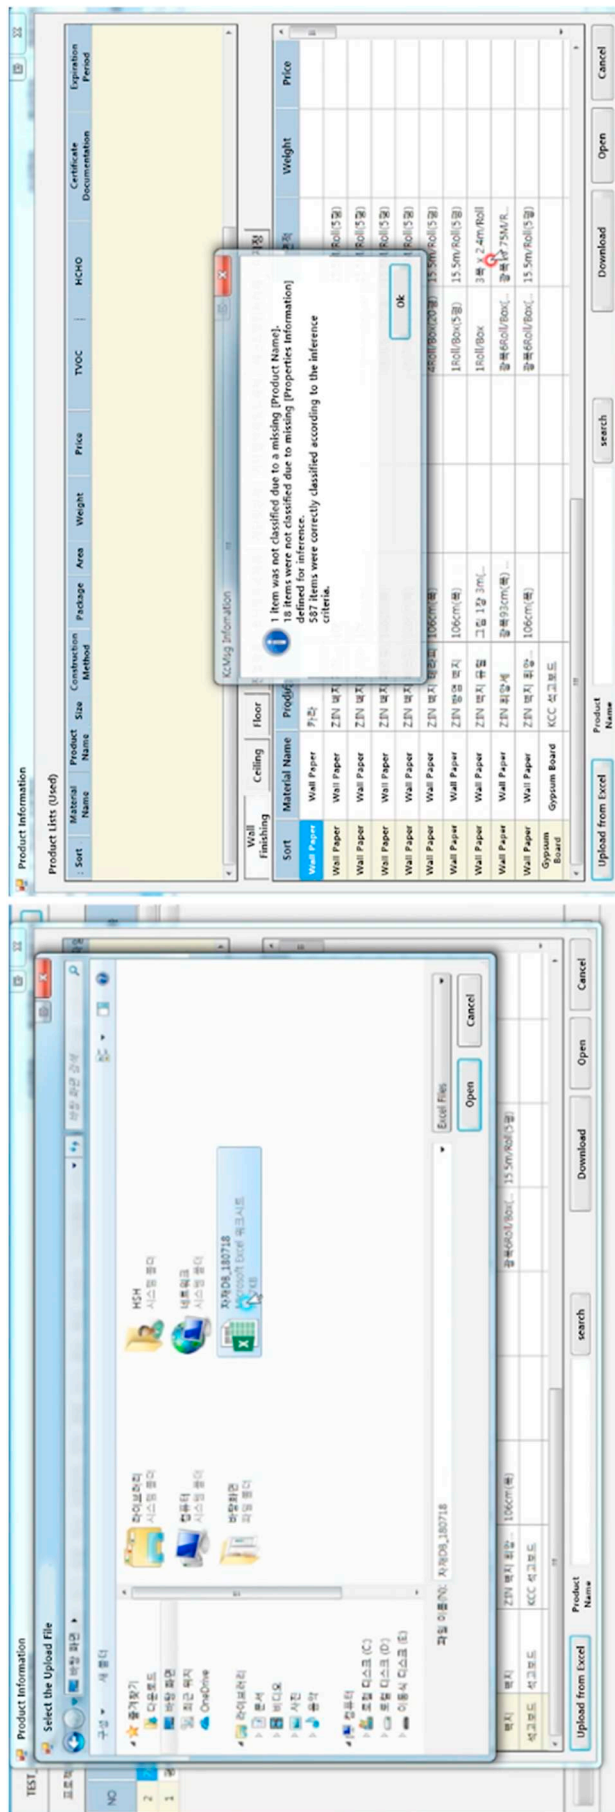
TEST

Product Information

Select the Upload File

바탕 화면

바탕 화면 검색

구성 ▾ 새 폴더

즐겨찾기
다운로드
바탕 화면
최근 위치
OneDrive

라이브러리
문서
비디오
사진
음악

컴퓨터
로컬 디스크 (C:)
로컬 디스크 (D:)
이동식 디스크 (E:)

라이브러리
시스템 폴더

HSH
시스템 폴더

컴퓨터
시스템 폴더

네트워크
시스템 폴더

바탕화면
파일 폴더

자재DB_180718
Microsoft Excel 워크시트
KB

파일 이름(N): 자재DB_180718

Excel Files

Open

Cancel

NO

벽지 ZIN 벽지 화양... 106cm(폭)
석고보드 KCC 석고보드

광폭6Roll/Box(... 15.5m/Roll(5평)

Upload from Excel

Product Name

search

Download

Open

Cancel

Product Information

Product Lists (Used)

| Sort | Material Name | Product Name | Size | Construction Method | Package | Area | Weight | Price | TVOC | HCHO | Certificate Documentation | Expiration Period |
|---|---|---|---|---|---|---|---|---|---|---|---|---|

Wall Finishing | Ceiling | Floor

| Sort | Material Name | Produ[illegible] | | | | Weight | Price |
|---|---|---|---|---|---|---|---|
| Wall Paper | Wall Paper | 카라 | | | Roll(5평) | | |
| Wall Paper | Wall Paper | ZIN 벽지 | | | Roll(5평) | | |
| Wall Paper | Wall Paper | ZIN 벽지 | | | Roll(5평) | | |
| Wall Paper | Wall Paper | ZIN 벽지 | | | Roll(5평) | | |
| Wall Paper | Wall Paper | ZIN 벽지 | | | Roll(5평) | | |
| Wall Paper | Wall Paper | ZIN 벽지 데라피 | 106cm(폭) | 4Roll/Box(20평) | 15.5m/Roll(5평) | | |
| Wall Paper | Wall Paper | ZIN 명화 벽지 | 106cm(폭) | 1Roll/Box(5평) | 15.5m/Roll(5평) | | |
| Wall Paper | Wall Paper | ZIN 벽지 유럽 | 그림 1장 3m(... | 1Roll/Box | 3폭 × 2.4m/Roll | | |
| Wall Paper | Wall Paper | ZIN 화양제 | 광폭93cm(폭) | 광폭6Roll/Box(... | 광폭1평 75M/R... | | |
| Wall Paper | Wall Paper | ZIN 벽지 화양... | 106cm(폭) | 광폭6Roll/Box(... | 15.5m/Roll(5평) | | |
| Gypsum Board | Gypsum Board | KCC 석고보드 | | | | | |

KCMsg Infomation

1 item was not classified due to a missing [Product Name].
18 items were not classified due to missing [Properties Information] defined for inference.
587 items were correctly classified according to the inference criteria.

ok

Upload from Excel

Product Name

search

Download

Open

Cancel